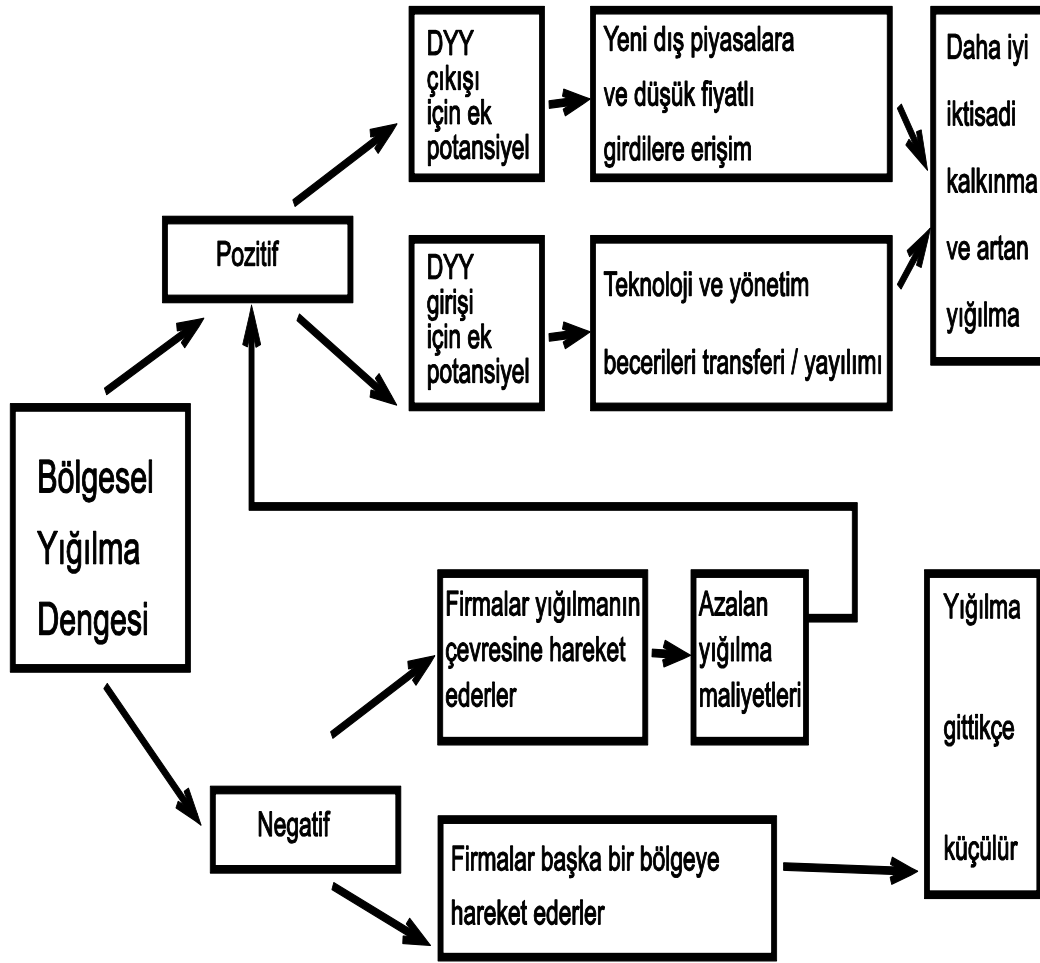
Bölgesel Yığılma Dengesi

Pozitif

DYY çıkışı için ek potansiyel

Yeni dış piyasalara ve düşük fiyatlı girdilere erişim

DYY girişi için ek potansiyel

Teknoloji ve yönetim becerileri transferi / yayılımı

Daha iyi iktisadi kalkınma ve artan yığılma

Firmalar yığılmanın çevresine hareket ederler

Azalan yığılma maliyetleri

Negatif

Firmalar başka bir bölgeye hareket ederler

Yığılma gittikçe küçülür